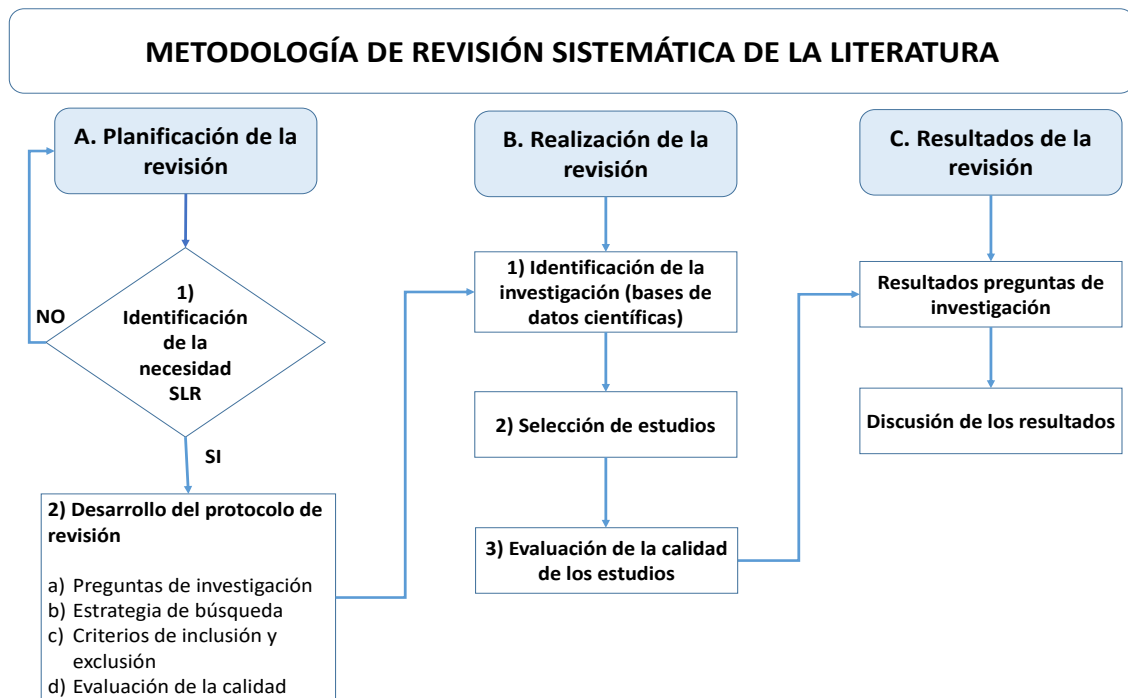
METODOLOGÍA DE REVISIÓN SISTEMÁTICA DE LA LITERATURA

A. Planificación de la revisión

1) Identificación de la necesidad SLR

NO

SI

2) Desarrollo del protocolo de revisión

a) Preguntas de investigación
b) Estrategia de búsqueda
c) Criterios de inclusión y exclusión
d) Evaluación de la calidad

B. Realización de la revisión

1) Identificación de la investigación (bases de datos científicas)

2) Selección de estudios

3) Evaluación de la calidad de los estudios

C. Resultados de la revisión

Resultados preguntas de investigación

Discusión de los resultados